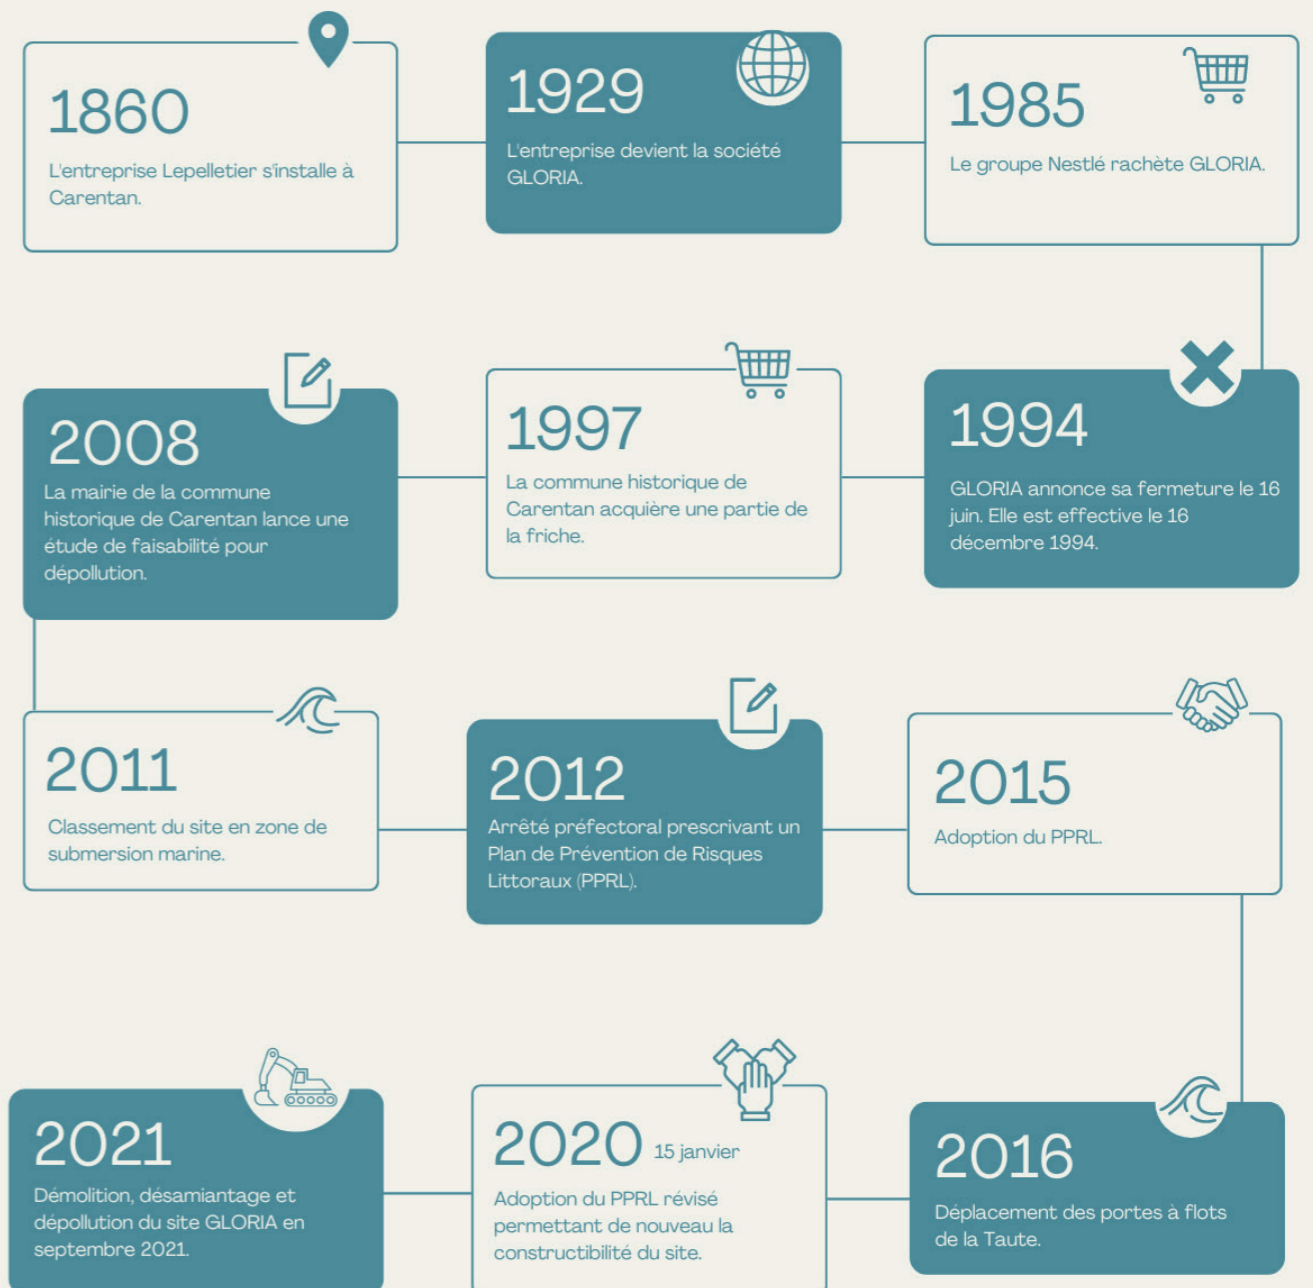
1860
L'entreprise Lepelletier s'installe à Carentan.

1929
L'entreprise devient la société GLORIA.

1985
Le groupe Nestlé rachète GLORIA.

1994
GLORIA annonce sa fermeture le 16 juin. Elle est effective le 16 décembre 1994.

1997
La commune historique de Carentan acquière une partie de la friche.

2008
La mairie de la commune historique de Carentan lance une étude de faisabilité pour dépollution.

2011
Classement du site en zone de submersion marine.

2012
Arrêté préfectoral prescrivant un Plan de Prévention de Risques Littoraux (PPRL).

2015
Adoption du PPRL.

2016
Déplacement des portes à flots de la Taute.

2020 15 janvier
Adoption du PPRL révisé permettant de nouveau la constructibilité du site.

2021
Démolition, désamiantage et dépollution du site GLORIA en septembre 2021.